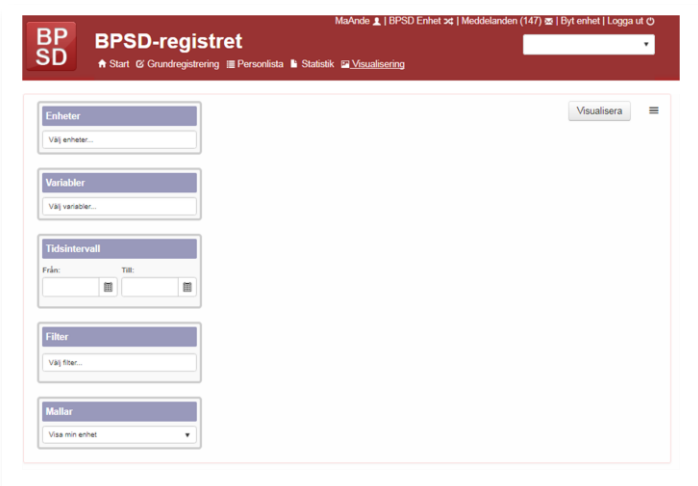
BP
SD

BPSD-registret

MaAnde | BPSD Enhet | Meddelanden (147) | Byt enhet | Logga ut

Start Grundregistrering Personlista Statistik Visualisering

Visualisera

Enheter
Välj enheter...

Variabler
Välj variabler...

Tidsintervall
Från:
Till:

Filter
Välj filter...

Mallar
Visa min enhet